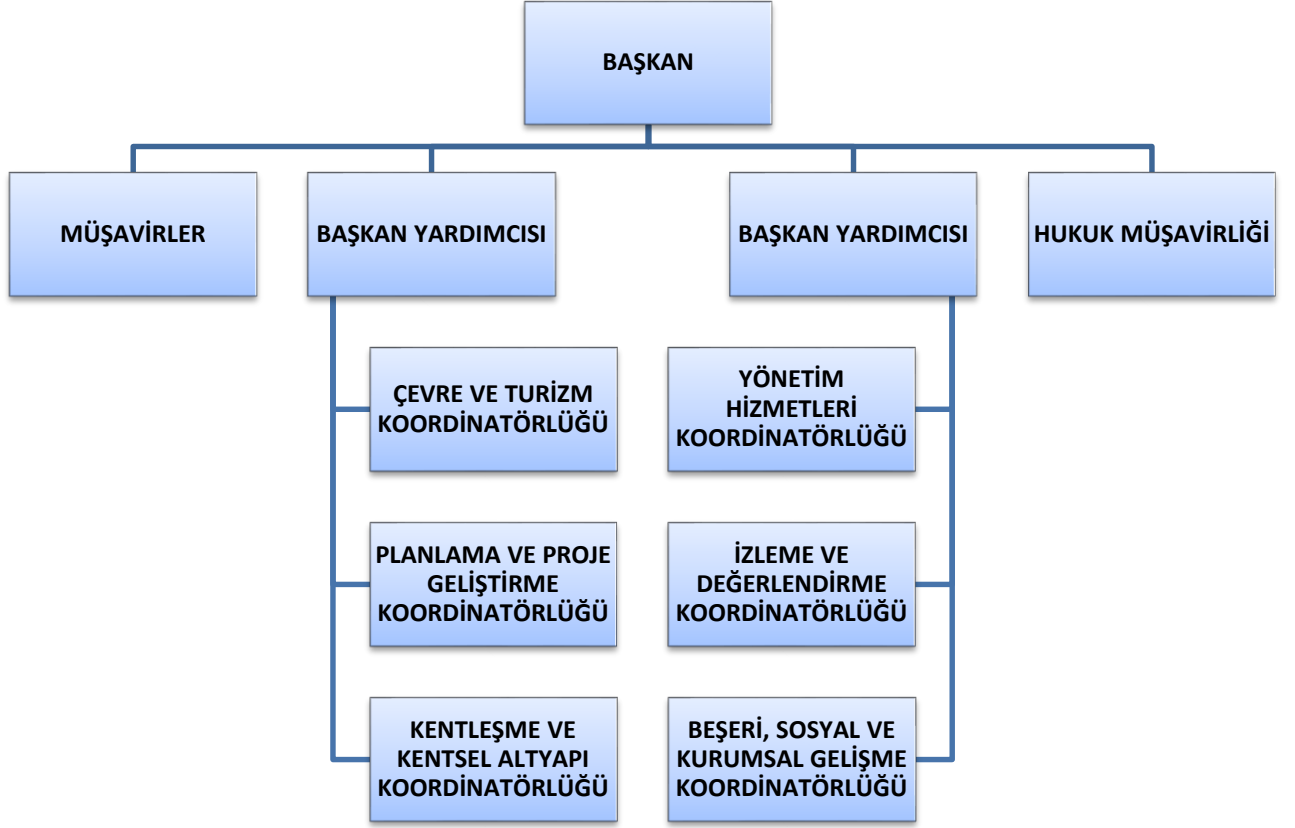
BAŞKAN

MÜŞAVİRLER

BAŞKAN YARDIMCISI

BAŞKAN YARDIMCISI

HUKUK MÜŞAVİRLİĞİ

ÇEVRE VE TURİZM KOORDİNATÖRLÜĞÜ

PLANLAMA VE PROJE GELİŞTİRME KOORDİNATÖRLÜĞÜ

KENTLEŞME VE KENTSEL ALTYAPI KOORDİNATÖRLÜĞÜ

YÖNETİM HİZMETLERİ KOORDİNATÖRLÜĞÜ

İZLEME VE DEĞERLENDİRME KOORDİNATÖRLÜĞÜ

BEŞERİ, SOSYAL VE KURUMSAL GELİŞME KOORDİNATÖRLÜĞÜ